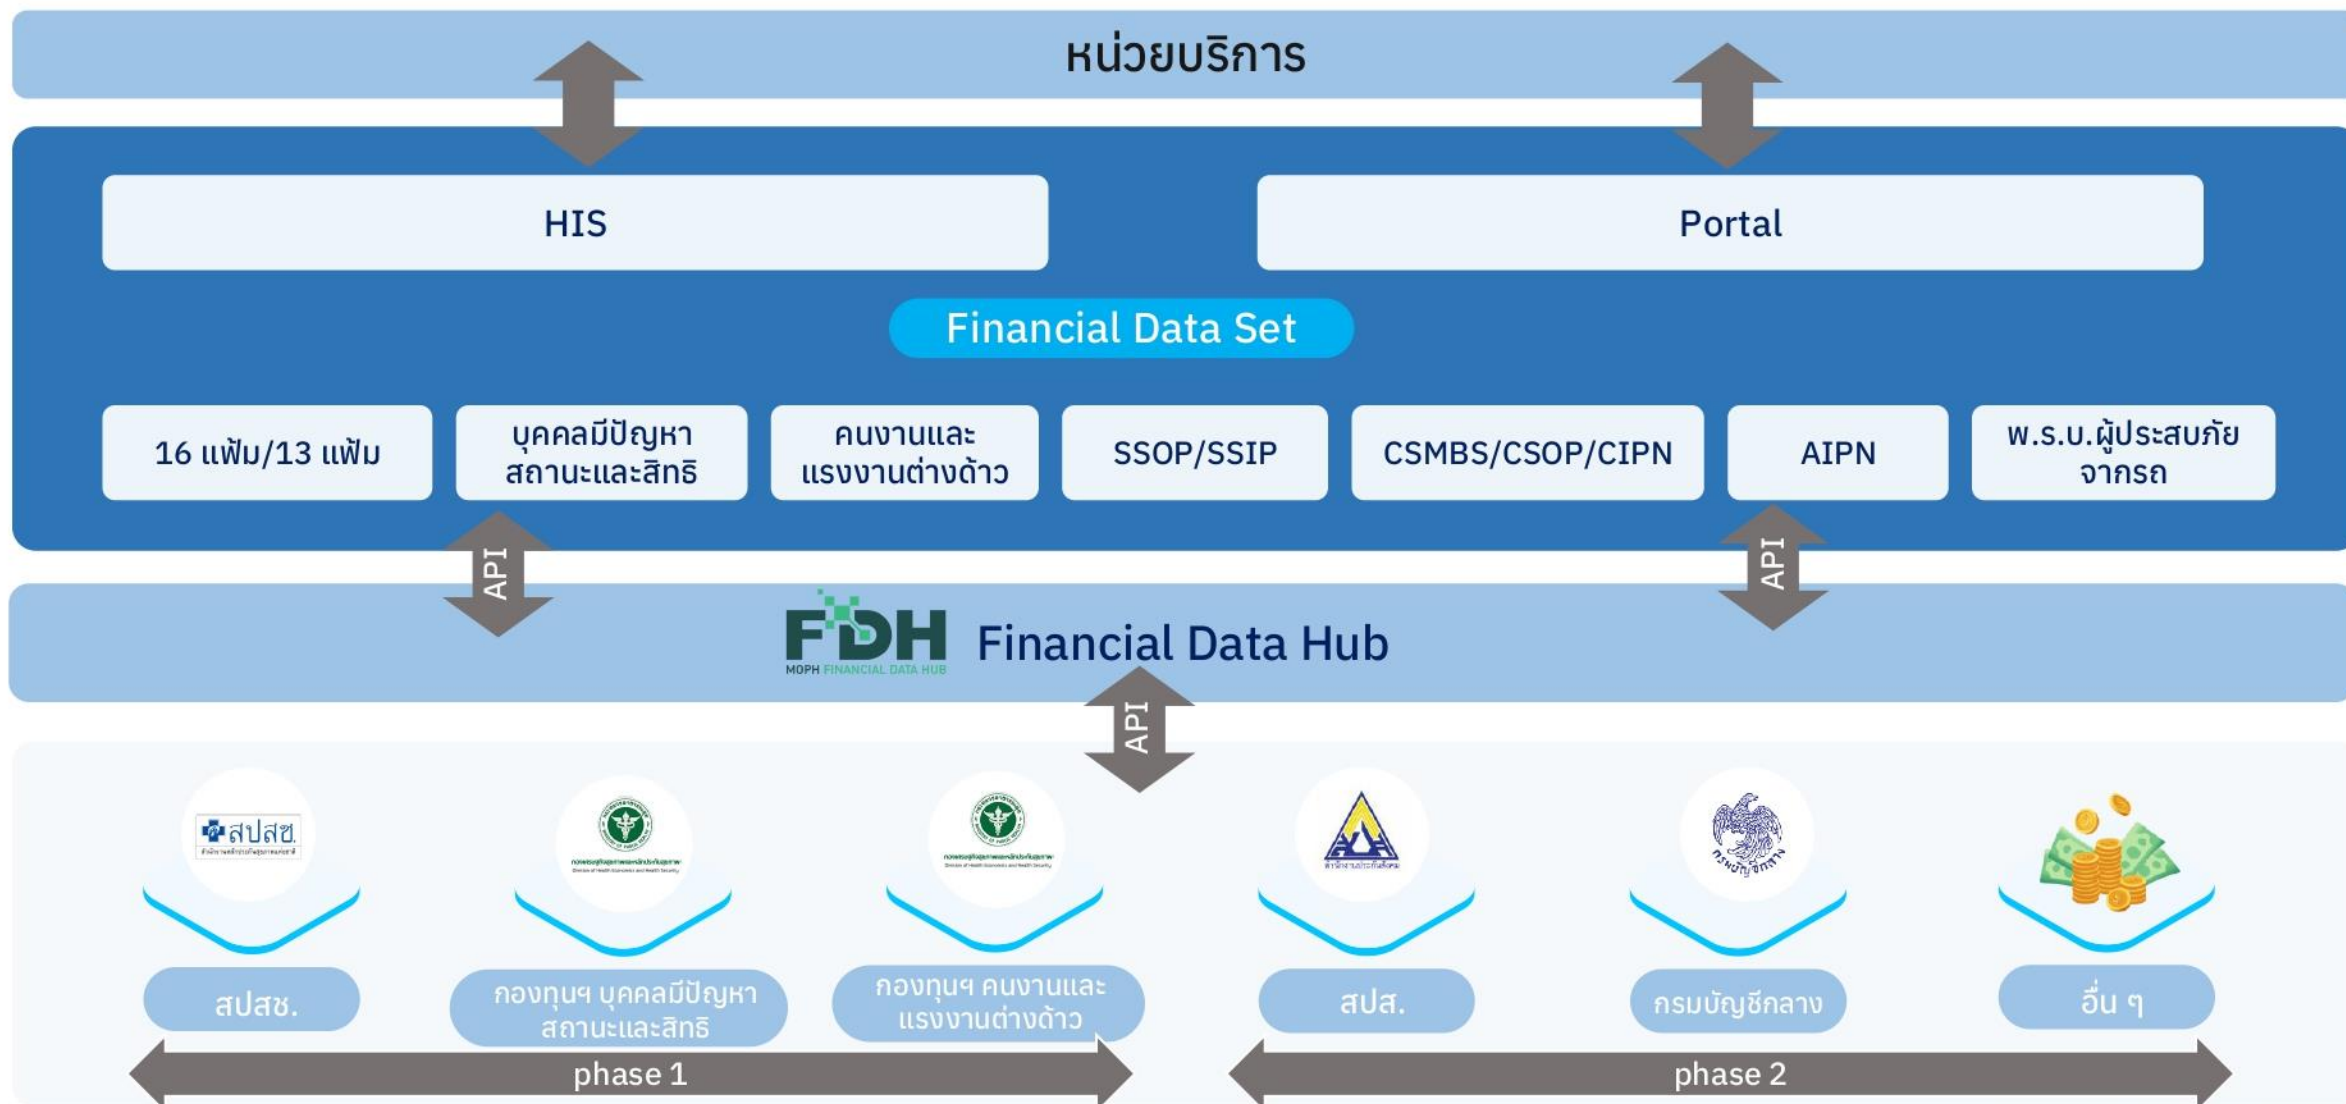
หน่วยบริการ

HIS

Portal

Financial Data Set

16 แฟ้ม/13 แฟ้ม

บุคคลมีปัญหา สถานะและสิทธิ

คนงานและ แรงงานต่างด้าว

SSOP/SSIP

CSMBS/CSOP/CIPN

AIPN

พ.ร.บ.ผู้ประสบภัย จากรถ

API

API

FDH MOPH FINANCIAL DATA HUB

Financial Data Hub

API

สปสช.

กองทุนฯ บุคคลมีปัญหา สถานะและสิทธิ

กองทุนฯ คนงานและ แรงงานต่างด้าว

สปส.

กรมบัญชีกลาง

อื่น ๆ

phase 1

phase 2